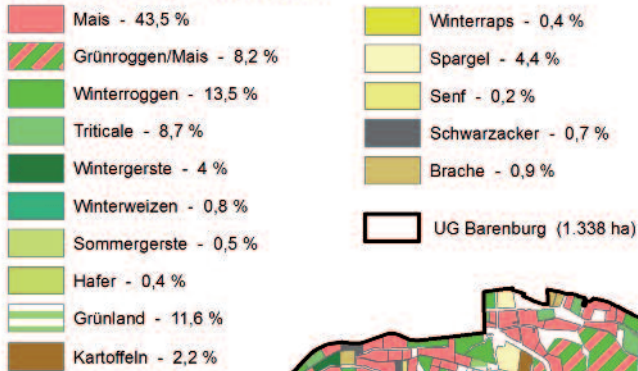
Mais - 43,5 %
Grünroggen/Mais - 8,2 %
Winterroggen - 13,5 %
Triticale - 8,7 %
Wintergerste - 4 %
Winterweizen - 0,8 %
Sommergerste - 0,5 %
Hafer - 0,4 %
Grünland - 11,6 %
Kartoffeln - 2,2 %

Winterraps - 0,4 %
Spargel - 4,4 %
Senf - 0,2 %
Schwarzacker - 0,7 %
Brache - 0,9 %

UG Barenburg (1.338 ha)